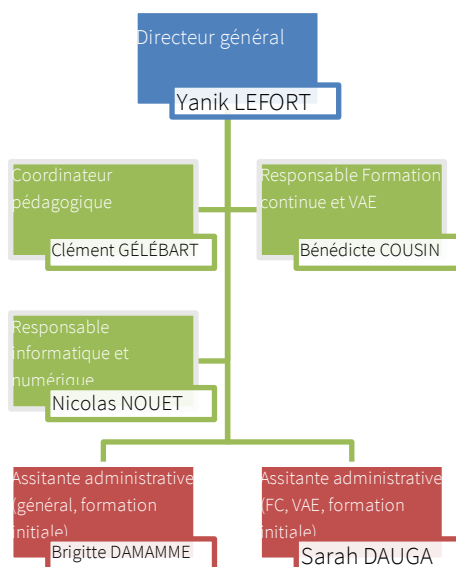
Directeur général
Yanik LEFORT

Coordinateur pédagogique
Clément GÉLÉBART

Responsable Formation continue et VAE
Bénédicte COUSIN

Responsable informatique et numérique
Nicolas NOUET

Assitante administrative (général, formation initiale)
Brigitte DAMAMME

Assitante administrative (FC, VAE, formation initiale)
Sarah DAUGA